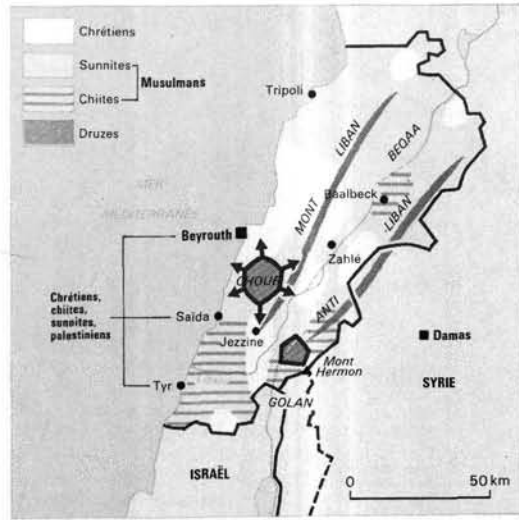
Chrétiens

Sunnites

Chiites

Musulmans

Druzes

Tripoli

MER MÉDITERRANÉE

MONT LIBAN

BEQAA

Baalbeck

LIBAN

Beyrouth

Zahlé

CHOUF

Chrétiens, chiites, sunnites, palestiniens

Saïda

Jezzine

ANTI

Damas

Mont Hermon

SYRIE

Tyr

GOLAN

ISRAËL

0

50 km